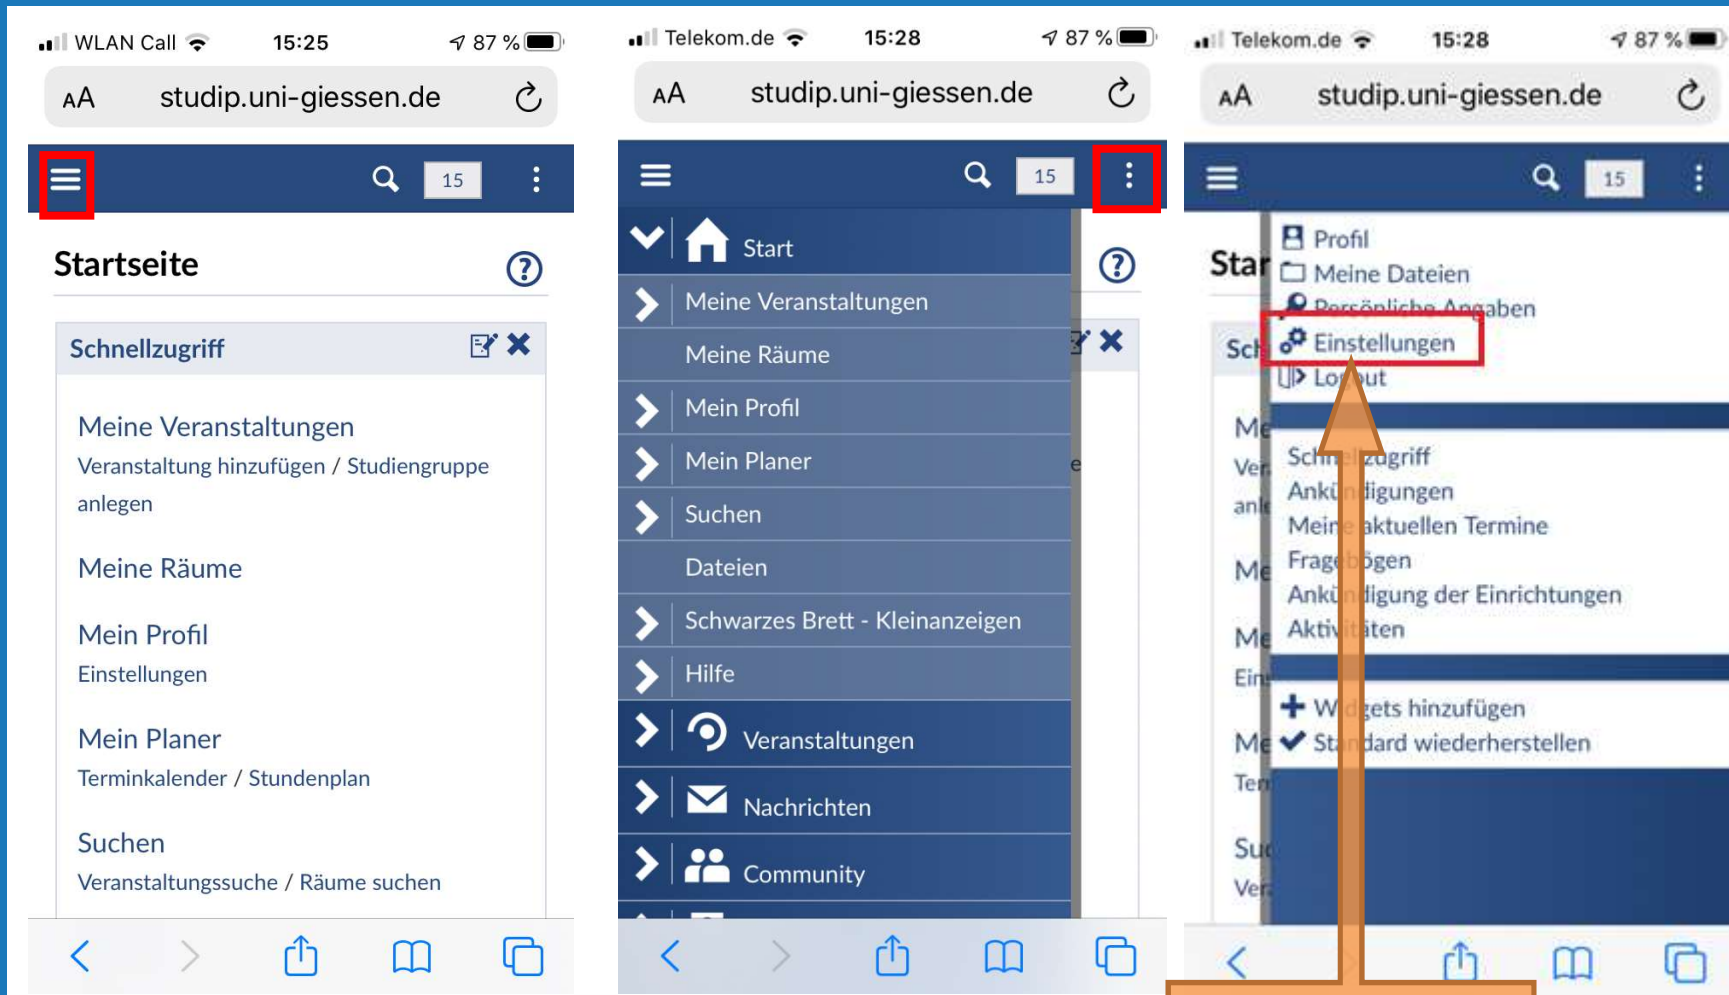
WLAN Call 15:25 87 %

AA studip.uni-giessen.de

15

Startseite

Schnellzugriff

Meine Veranstaltungen
Veranstaltung hinzufügen / Studiengruppe anlegen

Meine Räume

Mein Profil
Einstellungen

Mein Planer
Terminkalender / Stundenplan

Suchen
Veranstaltungssuche / Räume suchen

Telekom.de 15:28 87 %

AA studip.uni-giessen.de

15

Start
Meine Veranstaltungen
Meine Räume
Mein Profil
Mein Planer
Suchen
Dateien
Schwarzes Brett - Kleinanzeigen
Hilfe
Veranstaltungen
Nachrichten
Community

Telekom.de 15:28 87 %

AA studip.uni-giessen.de

15

Star
Profil
Meine Dateien
Persönliche Angaben
Einstellungen
Logout

Schnellzugriff
Ankündigungen
Meine aktuellen Termine
Fragebögen
Ankündigung der Einrichtungen
Aktivitäten

Widgets hinzufügen
Standard wiederherstellen